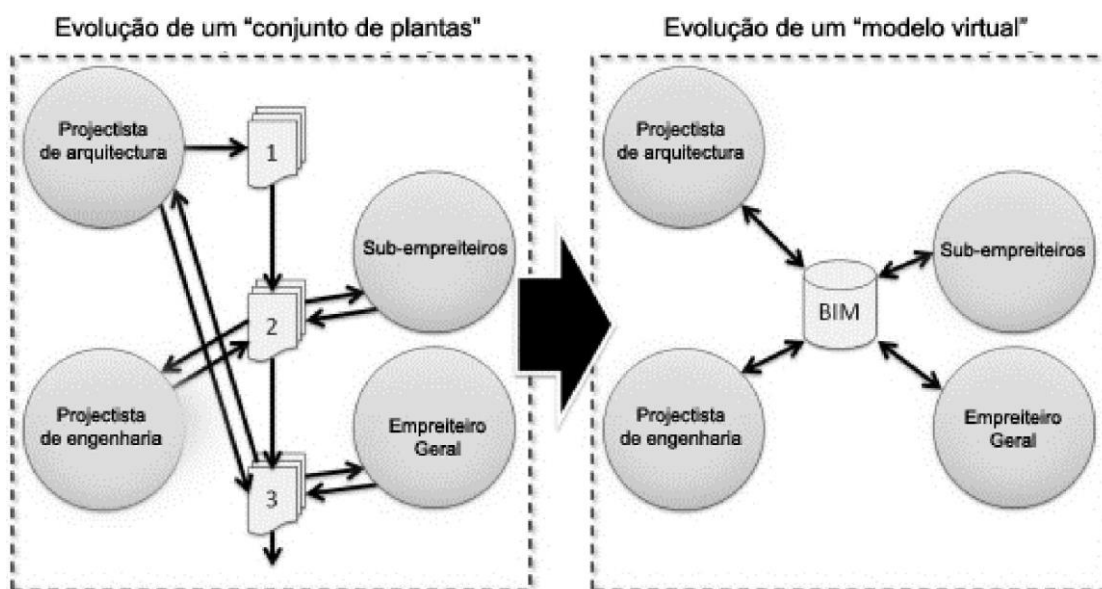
Evolução de um "conjunto de plantas"

Projectista de arquitectura

1

Sub-empreiteiros

2

Projectista de engenharia

Empreiteiro Geral

3

Evolução de um "modelo virtual"

Projectista de arquitectura

Sub-empreiteiros

BIM

Projectista de engenharia

Empreiteiro Geral